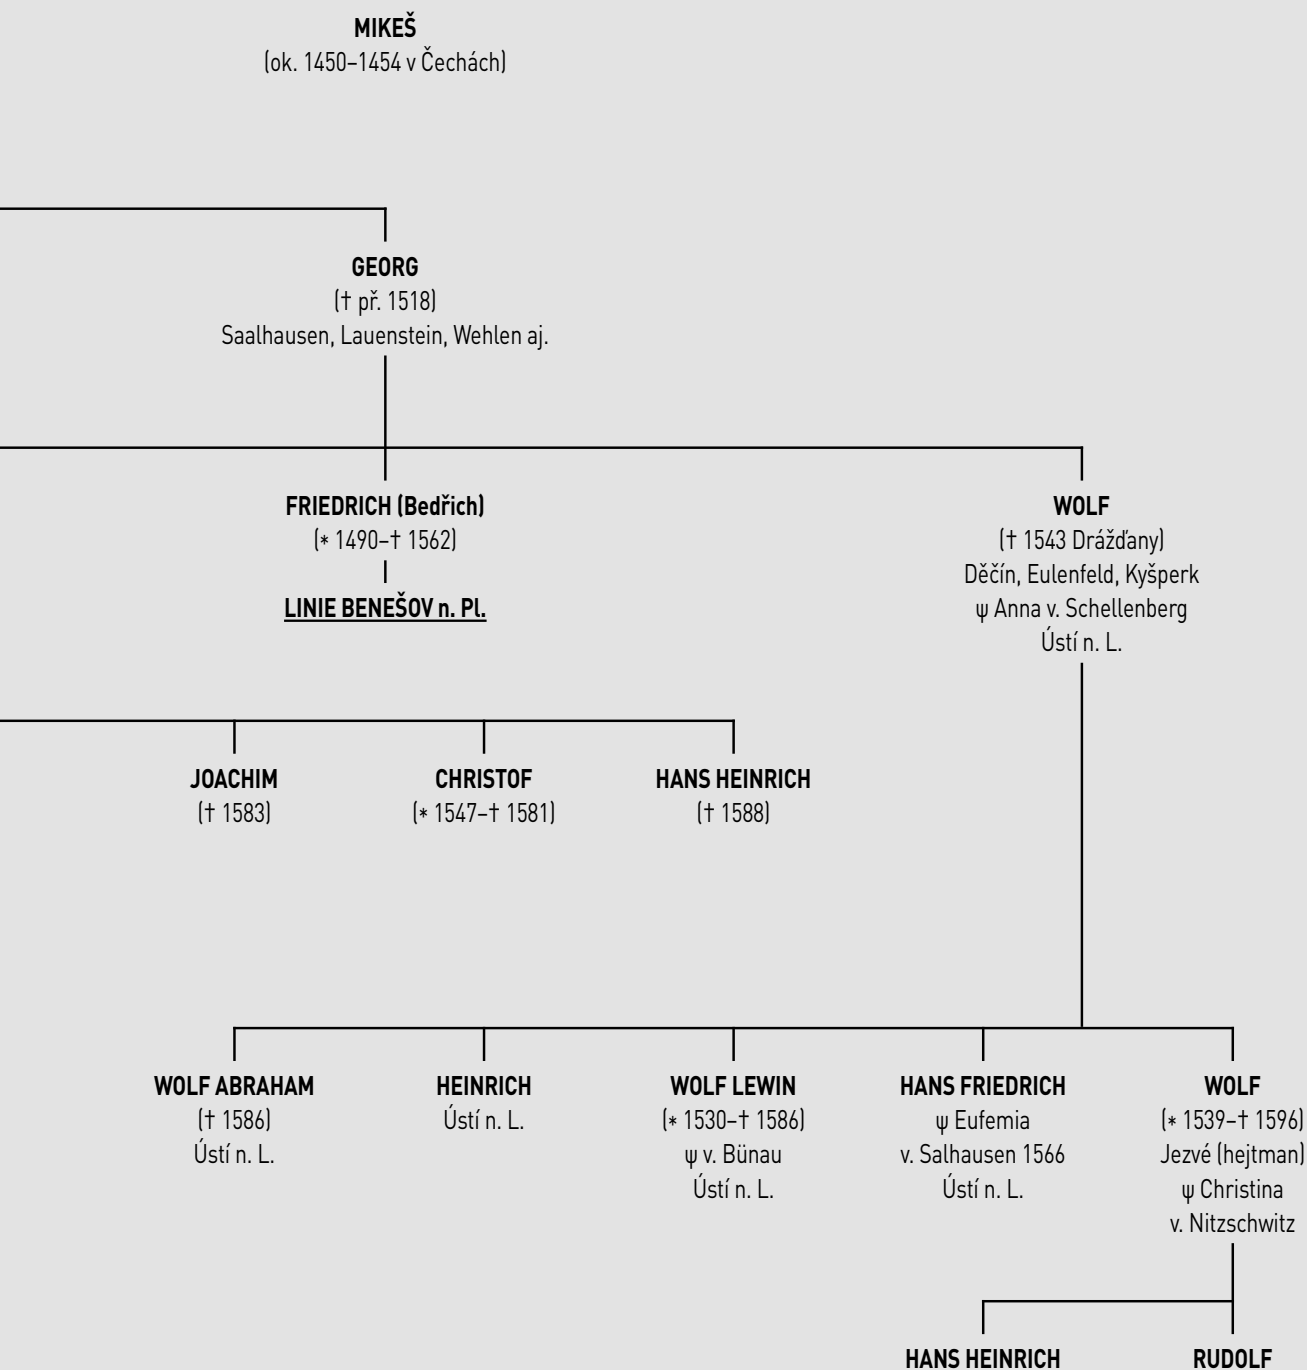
MIKEŠ
(ok. 1450–1454 v Čechách)

GEORG
(† př. 1518)
Saalhausen, Lauenstein, Wehlen aj.

FRIEDRICH (Bedřich)
(* 1490–† 1562)

LINIE BENEŠOV n. Pl.

WOLF
(† 1543 Drážďany)
Děčín, Eulenfeld, Kyšperk
ψ Anna v. Schellenberg
Ústí n. L.

JOACHIM
(† 1583)

CHRISTOF
(* 1547–† 1581)

HANS HEINRICH
(† 1588)

WOLF ABRAHAM
(† 1586)
Ústí n. L.

HEINRICH
Ústí n. L.

WOLF LEWIN
(* 1530–† 1586)
ψ v. Bünau
Ústí n. L.

HANS FRIEDRICH
ψ Eufemia
v. Salhausen 1566
Ústí n. L.

WOLF
(* 1539–† 1596)
Jezvé (hejtman)
ψ Christina
v. Nitzschwitz

HANS HEINRICH

RUDOLF